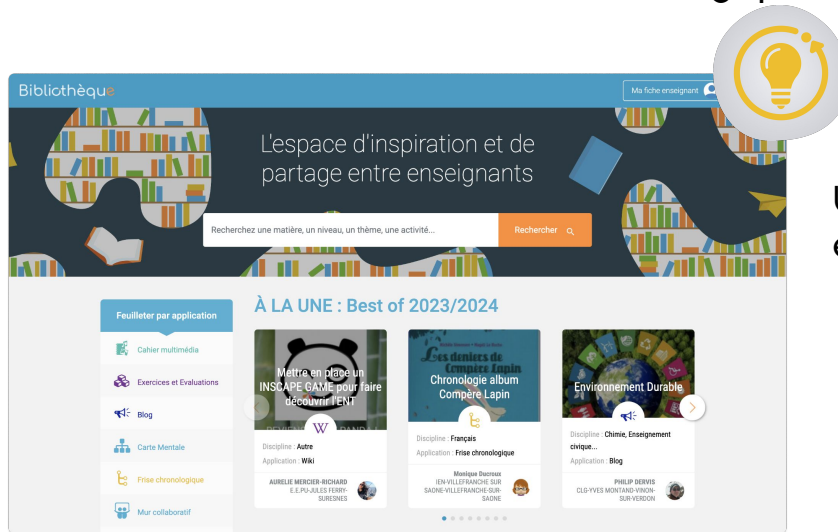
Bibliothèque

Ma fiche enseignant

L'espace d'inspiration et de partage entre enseignants

Recherchez une matière, un niveau, un thème, une activité...

Rechercher

Feuilleter par application

Cahier multimédia

Exercices et Evaluations

Blog

Carte Mentale

Frise chronologique

Mur collaboratif

À LA UNE : Best of 2023/2024

Mettre en place un INSCAPE GAME pour faire découvrir l'ENT

Discipline : Autre
Application : Wiki

AURELIE MERCIER-RICHARD
E.E.PU-JULES FERRY-SURESNES

Les deniers de Compère Lapin

Chronologie album Compère Lapin

Discipline : Français
Application : Frise chronologique

Monique Ducroux
IEN-VILLEFRANCHE SUR SAONE-VILLEFRANCHE-SUR-SAONE

Environnement Durable

Discipline : Chimie, Enseignement civique...
Application : Blog

PHILIP DERVIS
CLG-YVES MONTAND-VINON-SUR-VERDON

U
e